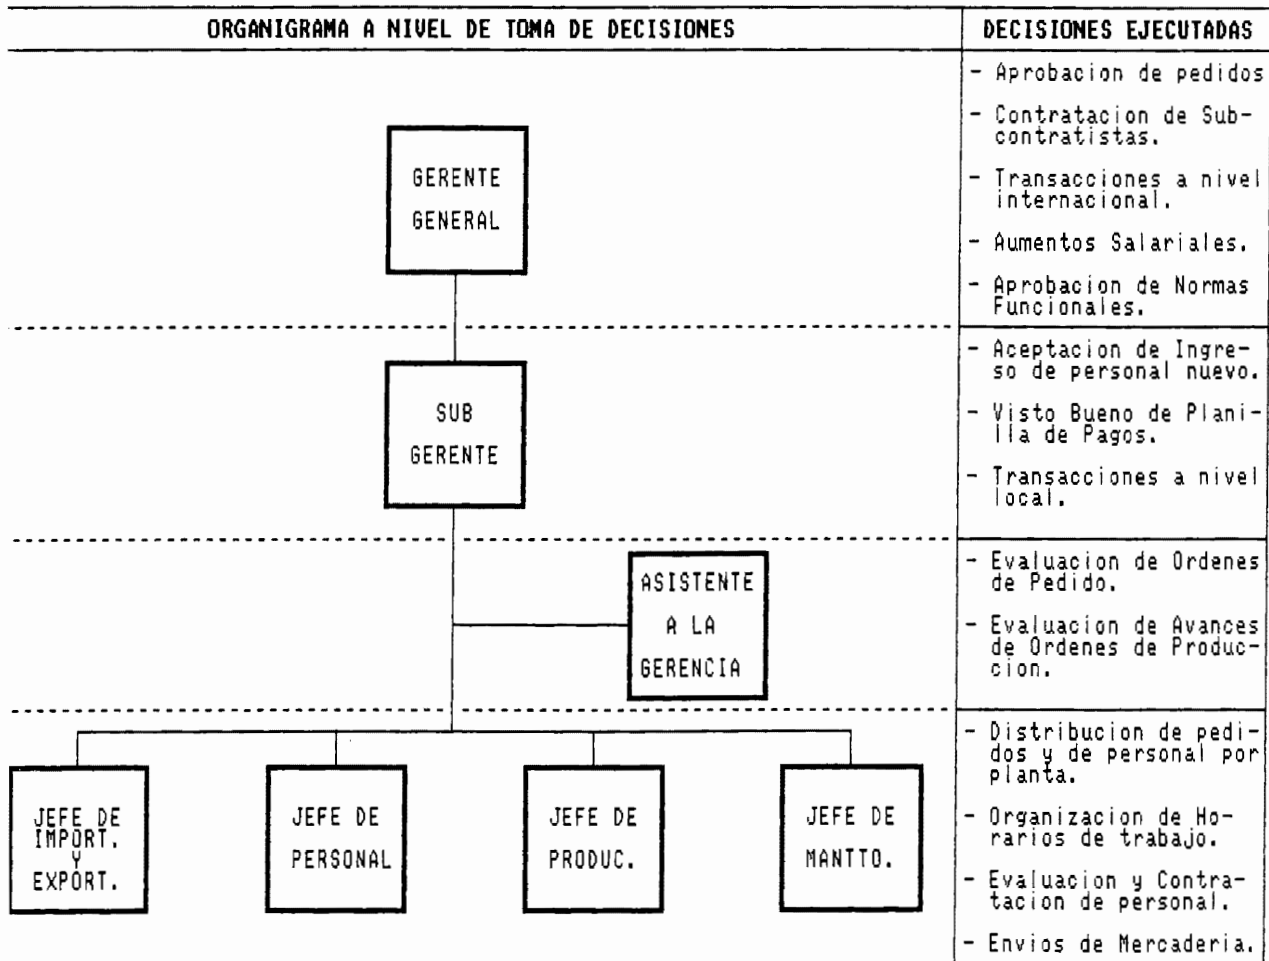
| ORGANIGRAMA A NIVEL DE TOMA DE DECISIONES | DECISIONES EJECUTADAS |
|---|---|
| GERENTE GENERAL | - Aprobacion de pedidos<br>- Contratacion de Subcontratistas.<br>- Transacciones a nivel internacional.<br>- Aumentos Salariales.<br>- Aprobacion de Normas Funcionales. |
| SUB GERENTE | - Aceptacion de Ingreso de personal nuevo.<br>- Visto Bueno de Planilla de Pagos.<br>- Transacciones a nivel local. |
| ASISTENTE A LA GERENCIA | - Evaluacion de Ordenes de Pedido.<br>- Evaluacion de Avances de Ordenes de Produccion. |
| JEFE DE IMPORT. Y EXPORT.<br>JEFE DE PERSONAL<br>JEFE DE PRODUC.<br>JEFE DE MANTTO. | - Distribucion de pedidos y de personal por planta.<br>- Organizacion de Horarios de trabajo.<br>- Evaluacion y Contratacion de personal.<br>- Envios de Mercaderia. |